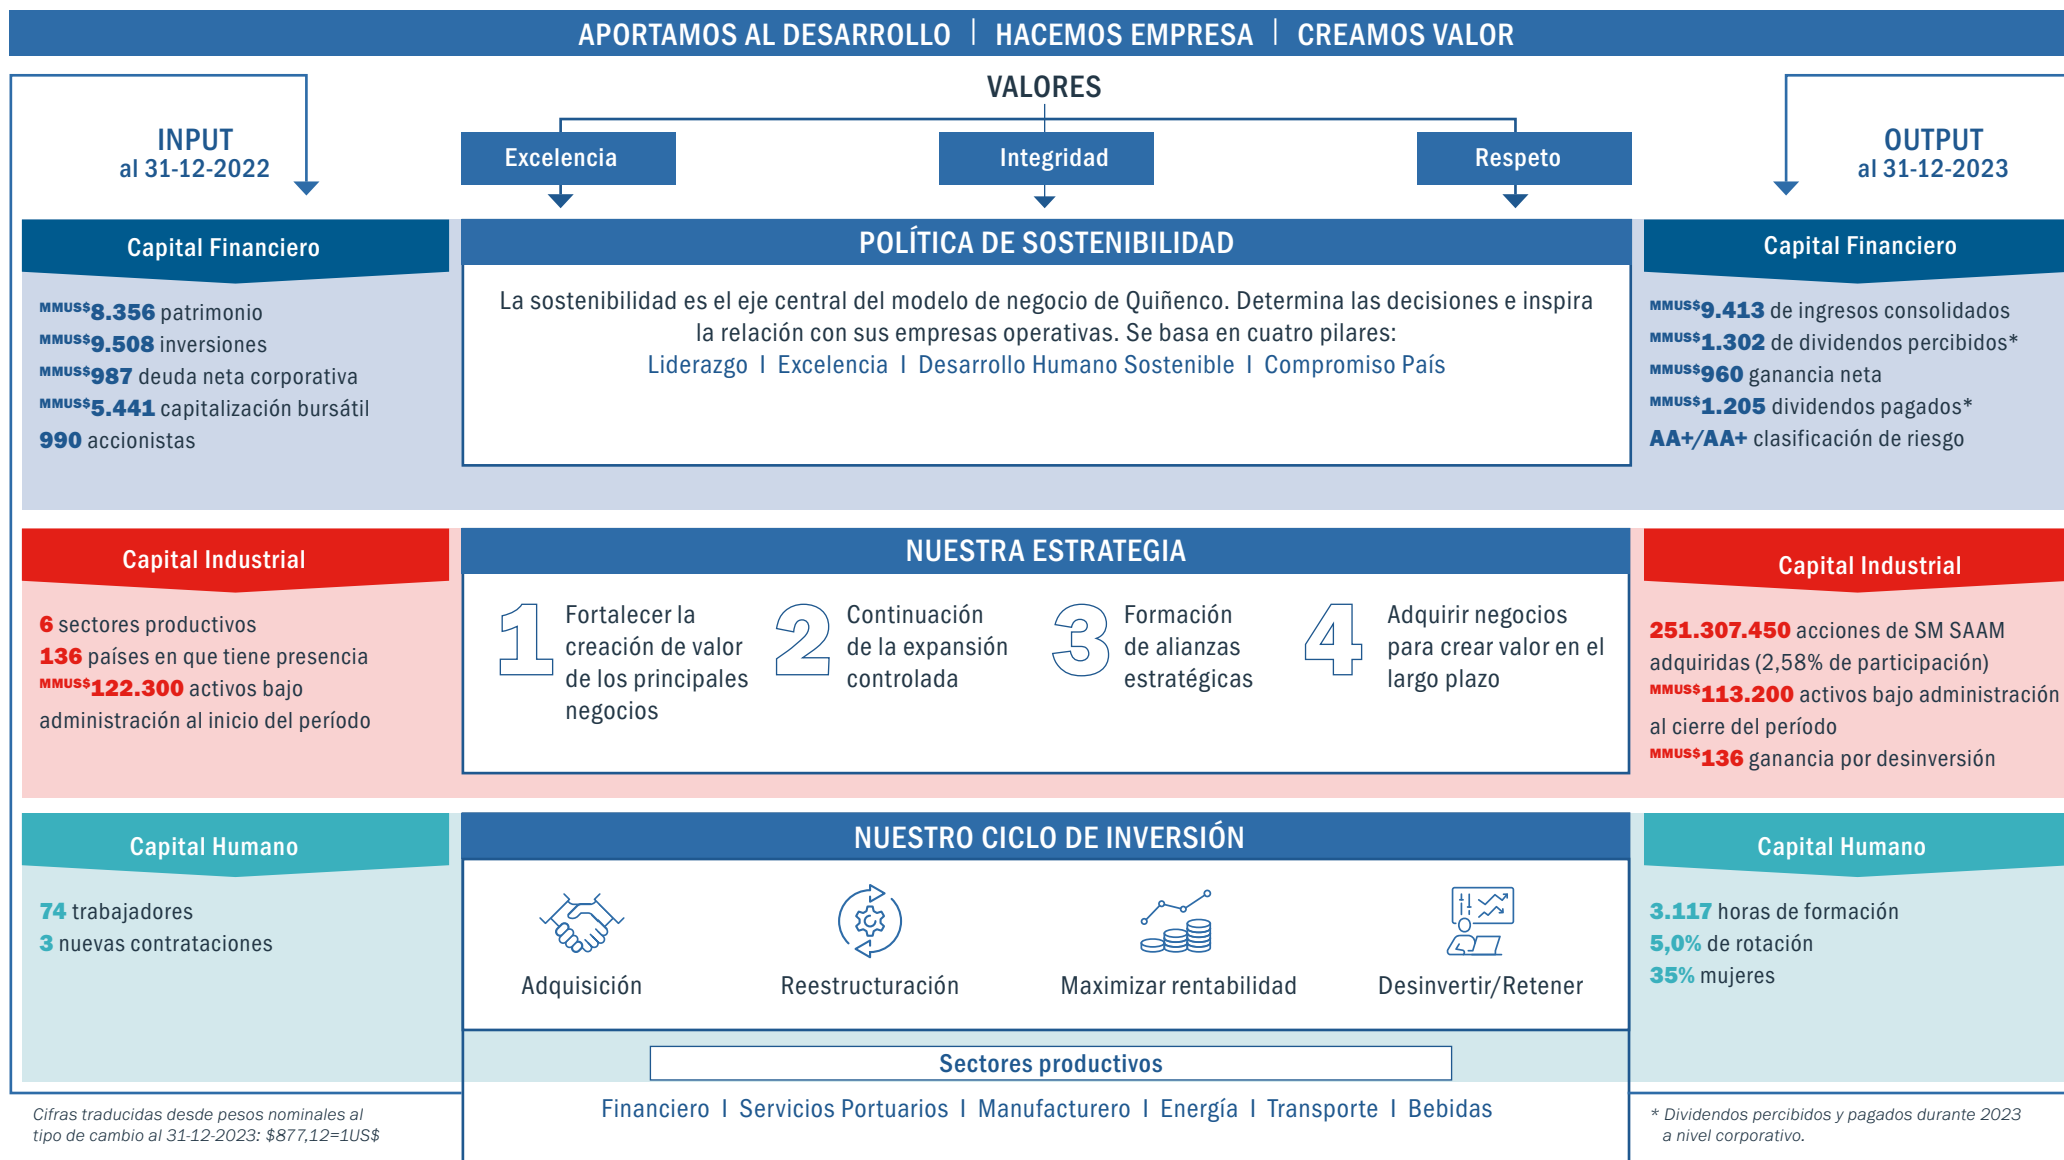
APORTAMOS AL DESARROLLO | HACEMOS EMPRESA | CREAMOS VALOR

VALORES

INPUT
al 31-12-2022

Excelencia

Integridad

Respeto

OUTPUT
al 31-12-2023

Capital Financiero

MMUS$8.356 patrimonio
MMUS$9.508 inversiones
MMUS$987 deuda neta corporativa
MMUS$5.441 capitalización bursátil
990 accionistas

POLÍTICA DE SOSTENIBILIDAD

La sostenibilidad es el eje central del modelo de negocio de Quiñenco. Determina las decisiones e inspira la relación con sus empresas operativas. Se basa en cuatro pilares:
Liderazgo I Excelencia I Desarrollo Humano Sostenible I Compromiso País

Capital Financiero

MMUS$9.413 de ingresos consolidados
MMUS$1.302 de dividendos percibidos*
MMUS$960 ganancia neta
MMUS$1.205 dividendos pagados*
AA+/AA+ clasificación de riesgo

Capital Industrial

6 sectores productivos
136 países en que tiene presencia
MMUS$122.300 activos bajo administración al inicio del período

NUESTRA ESTRATEGIA

1 Fortalecer la creación de valor de los principales negocios

2 Continuación de la expansión controlada

3 Formación de alianzas estratégicas

4 Adquirir negocios para crear valor en el largo plazo

Capital Industrial

251.307.450 acciones de SM SAAM adquiridas (2,58% de participación)
MMUS$113.200 activos bajo administración al cierre del período
MMUS$136 ganancia por desinversión

Capital Humano

74 trabajadores
3 nuevas contrataciones

NUESTRO CICLO DE INVERSIÓN

Adquisición

Reestructuración

Maximizar rentabilidad

Desinvertir/Retener

Sectores productivos

Financiero I Servicios Portuarios I Manufacturero I Energía I Transporte I Bebidas

Capital Humano

3.117 horas de formación
5,0% de rotación
35% mujeres

Cifras traducidas desde pesos nominales al tipo de cambio al 31-12-2023: $877,12=1US$

* Dividendos percibidos y pagados durante 2023 a nivel corporativo.